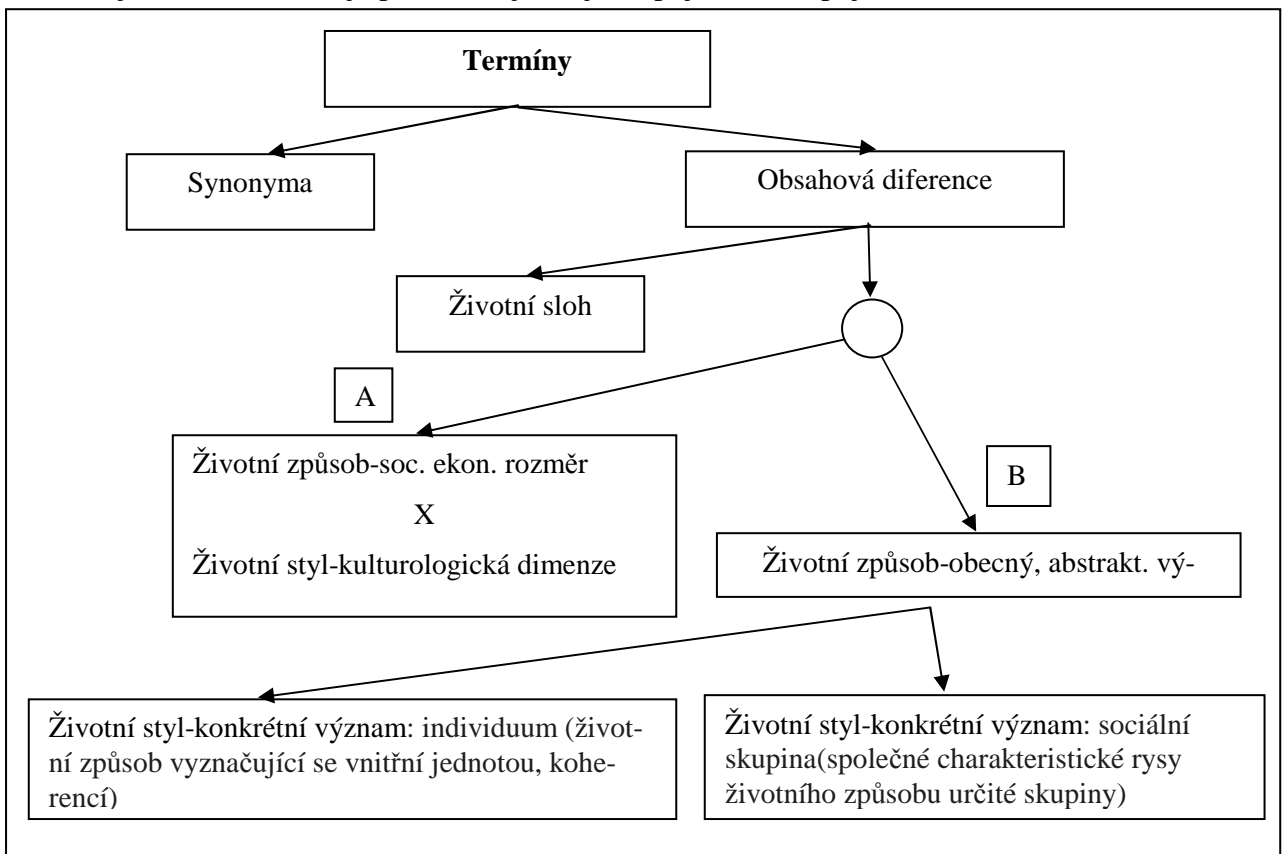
Termíny

Synonyma

Obsahová diference

Životní sloh

A

Životní způsob-soc. ekon. rozměr

X

Životní styl-kulturologická dimenze

B

Životní způsob-obecný, abstrakt. vý-

Životní styl-konkrétní význam: individuum (životní způsob vyznačující se vnitřní jednotou, koherencí)

Životní styl-konkrétní význam: sociální skupina(společné charakteristické rysy životního způsobu určité skupiny)